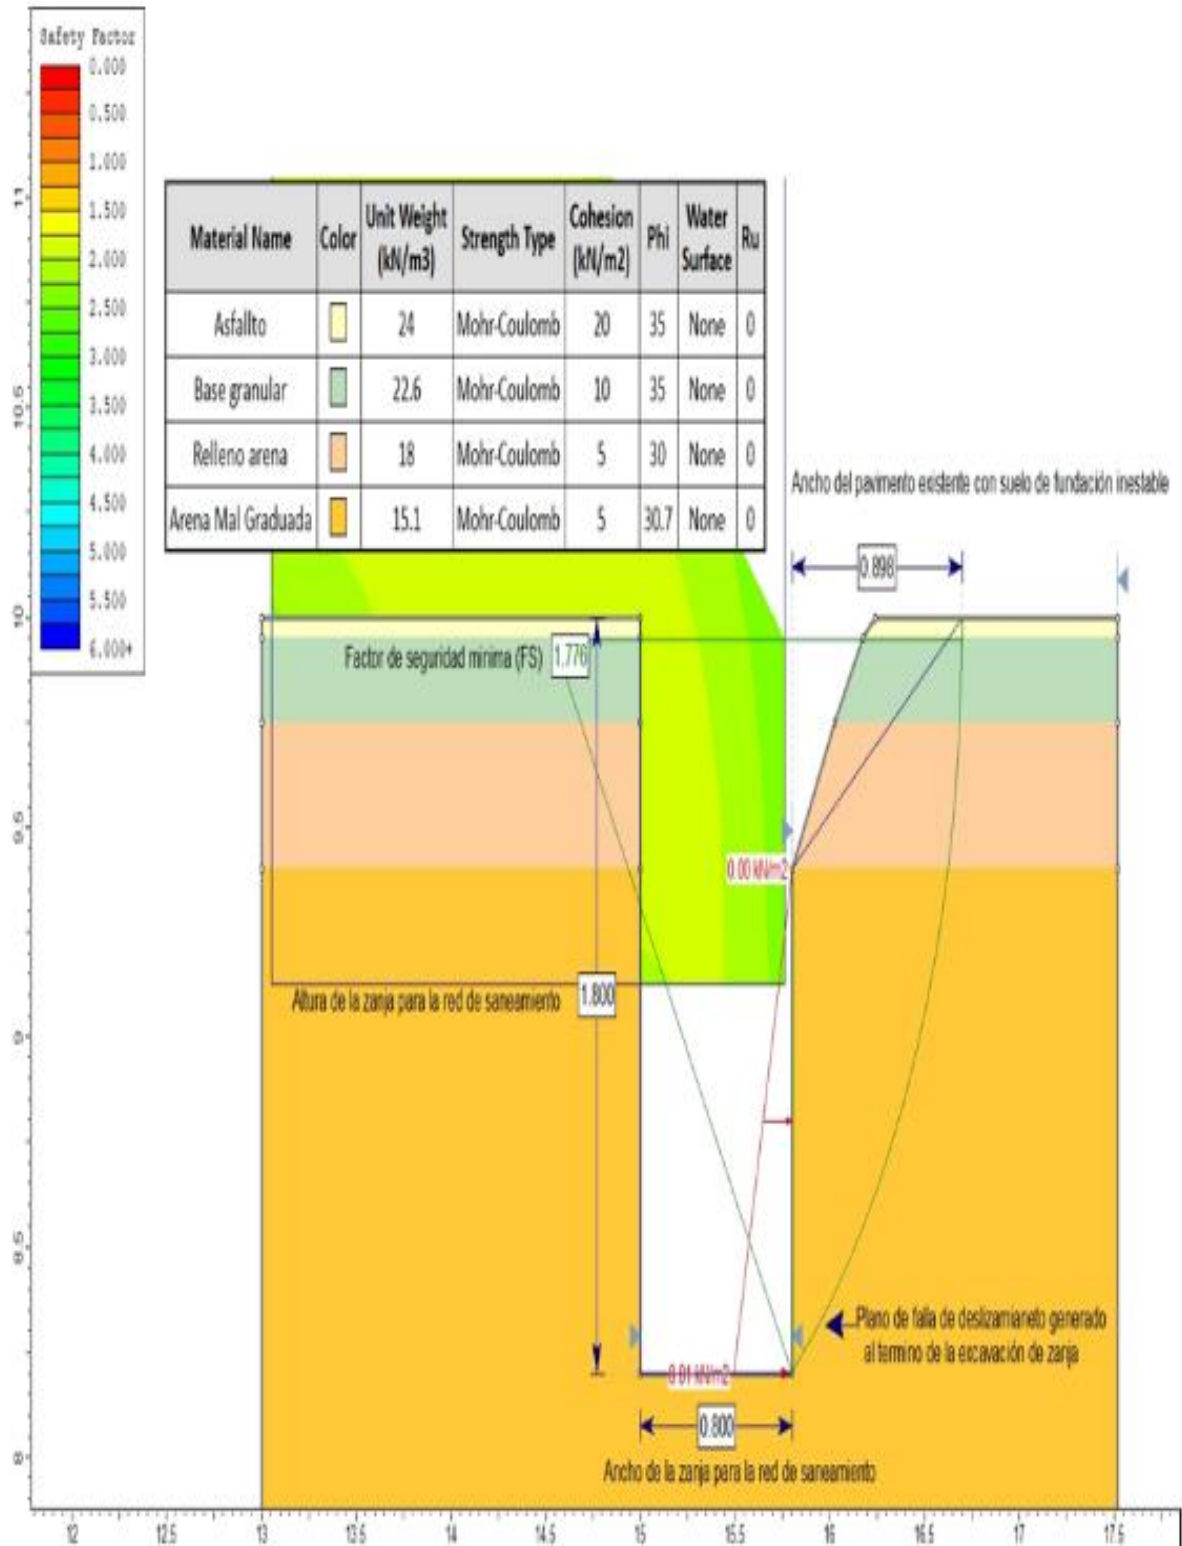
Safety Factor
0.000
0.500
1.000
1.500
2.000
2.500
3.000
3.500
4.000
4.500
5.000
5.500
6.000+

| Material Name | Color | Unit Weight (kN/m3) | Strength Type | Cohesion (kN/m2) | Phi | Water Surface | Ru |
|---|---|---|---|---|---|---|---|
| Asfallto | | 24 | Mohr-Coulomb | 20 | 35 | None | 0 |
| Base granular | | 22.6 | Mohr-Coulomb | 10 | 35 | None | 0 |
| Relleno arena | | 18 | Mohr-Coulomb | 5 | 30 | None | 0 |
| Arena Mal Graduada | | 15.1 | Mohr-Coulomb | 5 | 30.7 | None | 0 |

Ancho del pavimento existente con suelo de fundación inestable

0.898

Factor de seguridad minima (FS) 1.776

0.00 kN/m2

Altura de la zanja para la red de saneamiento 1.800

Plano de falla de deslizamaneto generado al termino de la excavación de zanja

0.01 kN/m2

0.800

Ancho de la zanja para la red de saneamiento

11
10.5
10
9.5
9
8.5
8

12 12.5 13 13.5 14 14.5 15 15.5 16 16.5 17 17.5